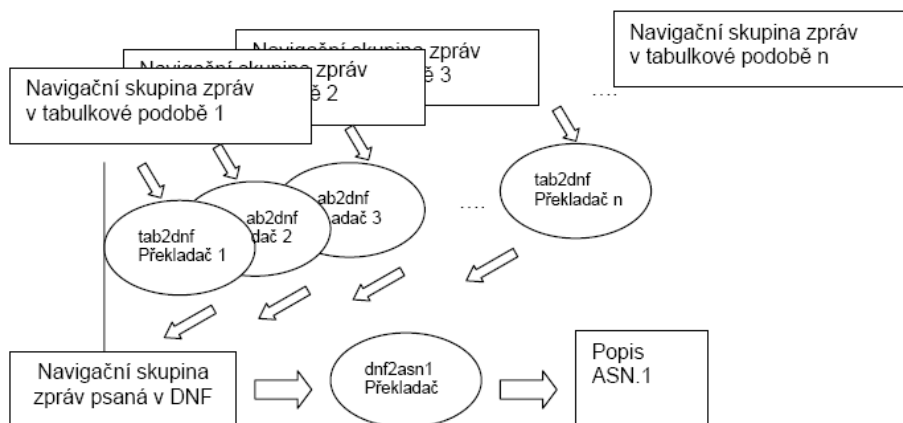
Navigační skupina zpráv v tabulkové podobě n

Navigační skupina zpráv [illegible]ě 3

Navigač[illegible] zpráv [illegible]ě 2

Navigační skupina zpráv v tabulkové podobě 1

....

tab2dnf Překladač n

....

ab2dnf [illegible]adač 3

ab2dnf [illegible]dač 2

tab2dnf Překladač 1

Navigační skupina zpráv psaná v DNF

dnf2asn1 Překladač

Popis ASN.1